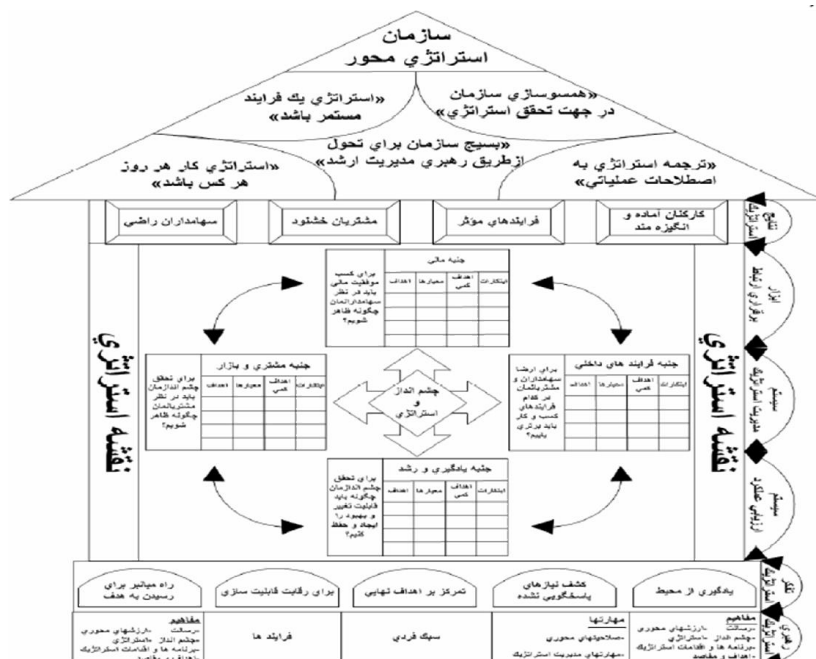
سازمان
استراتژي محور

«استراتژي يك فرايند مستمر باشد»

«همسوسازي سازمان در جهت تحقق استراتژي»

«بسيج سازمان براي تحول ازطريق رهبري مديريت ارشد»

«استراتژي كار هر روز هر كس باشد»

«ترجمه استراتژي به اصطلاحات عملياتي»

سهامداران راضي

مشتريان خشنود

فرايندهاي مؤثر

كاركنان آماده و انگيزه مند

نتايج استراتژيك

ابزار برقراري ارتباط

سيستم مديريت استراتژيك

سيستم ارزيابي عملكرد

تفكر استراتژيك

رهبري استراتژيك

نقشه استراتژي

نقشه استراتژي

جنبه مالي

براي كسب موفقيت مالي بايد در نظر سهامداران‌مان چگونه ظاهر شويم؟

| ابتكارات | اهداف كمي | معيارها | اهداف |
|---|---|---|---|
| | | | |

جنبه مشتري و بازار

براي تحقق چشم اندازمان بايد در نظر مشتريانمان چگونه ظاهر شويم؟

| ابتكارات | اهداف كمي | معيارها | اهداف |
|---|---|---|---|
| | | | |

چشم انداز و استراتژي

جنبه فرايند هاي داخلي

براي ارضا سهامداران و مشتريانمان در كدام فرايندهاي كسب و كار بايد برتري يابيم؟

| ابتكارات | اهداف كمي | معيارها | اهداف |
|---|---|---|---|
| | | | |

جنبه يادگيري و رشد

براي تحقق چشم اندازمان چگونه بايد قابليت تغيير و بهبود را ايجاد و حفظ كنيم؟

| ابتكارات | اهداف كمي | معيارها | اهداف |
|---|---|---|---|
| | | | |

راه ميانبر براي رسيدن به هدف

براي رقابت قابليت سازي

تمركز بر اهداف نهايي

كشف نيازهاي پاسخگويي نشده

يادگيري از محيط

مفاهيم
-رسالت
-ارزشهاي محوري
-چشم انداز -استراتژي
-برنامه ها و اقدامات استراتژيك
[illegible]

فرايند ها

سبك فردي

مهارتها
-صلاحيتهاي محوري
-مهارتهاي مديريت استراتژيك

مفاهيم
-رسالت -ارزشهاي محوري
-چشم انداز -استراتژي
-برنامه ها و اقدامات استراتژيك
-اهداف و مقاصد